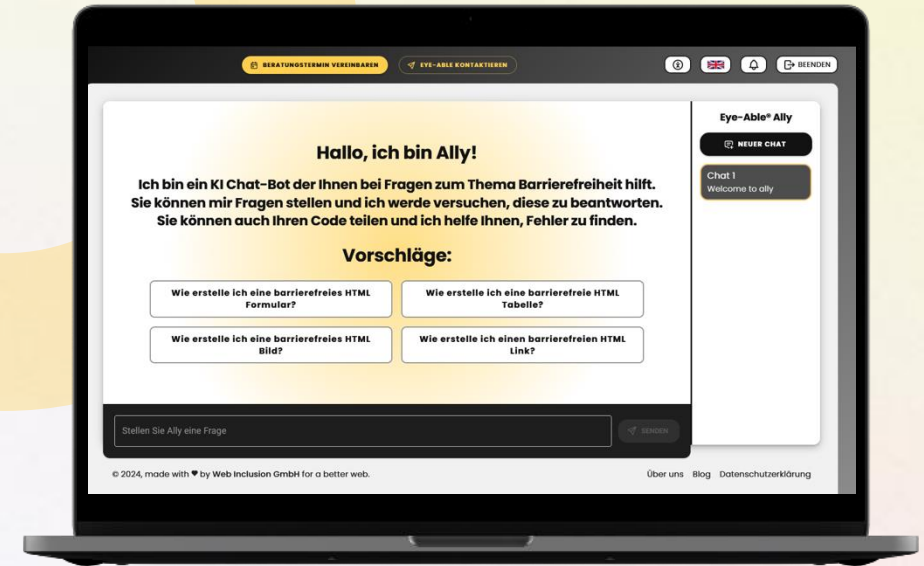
BERATUNGSTERMIN VEREINBAREN

EYE-ABLE KONTAKTIEREN

BEENDEN

Eye-Able® Ally

NEUER CHAT

Chat 1
Welcome to ally

Hallo, ich bin Ally!

Ich bin ein KI Chat-Bot der Ihnen bei Fragen zum Thema Barrierefreiheit hilft. Sie können mir Fragen stellen und ich werde versuchen, diese zu beantworten. Sie können auch Ihren Code teilen und ich helfe Ihnen, Fehler zu finden.

Vorschläge:

Wie erstelle ich eine barrierefreies HTML Formular?

Wie erstelle ich eine barrierefreie HTML Tabelle?

Wie erstelle ich eine barrierefreies HTML Bild?

Wie erstelle ich einen barrierefreien HTML Link?

Stellen Sie Ally eine Frage

SENDEN

© 2024, made with ♥ by Web Inclusion GmbH for a better web.

Über uns Blog Datenschutzerklärung